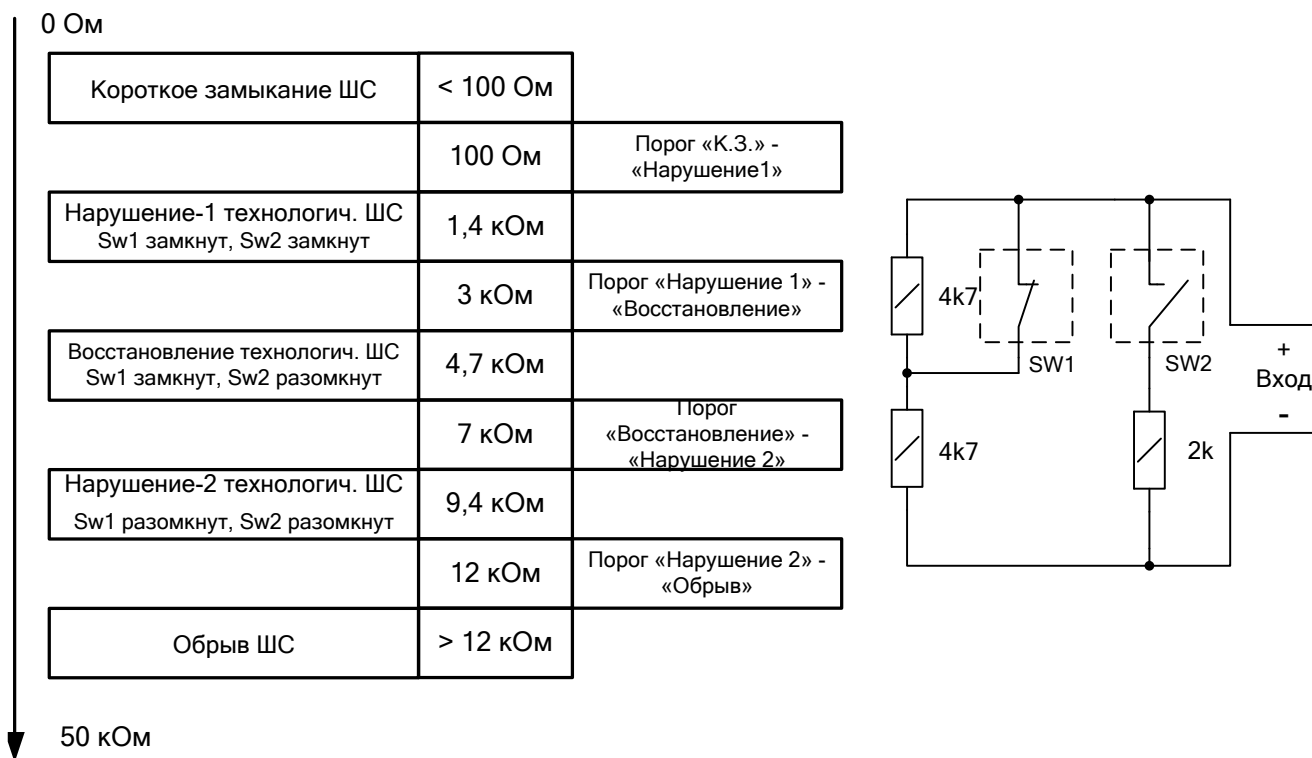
0 Ом

| | | |
|---|---|---|
| Короткое замыкание ШС | < 100 Ом | |
| | 100 Ом | Порог «К.З.» - «Нарушение1» |
| Нарушение-1 технологич. ШС Sw1 замкнут, Sw2 замкнут | 1,4 кОм | |
| | 3 кОм | Порог «Нарушение 1» - «Восстановление» |
| Восстановление технологич. ШС Sw1 замкнут, Sw2 разомкнут | 4,7 кОм | |
| | 7 кОм | Порог «Восстановление» - «Нарушение 2» |
| Нарушение-2 технологич. ШС Sw1 разомкнут, Sw2 разомкнут | 9,4 кОм | |
| | 12 кОм | Порог «Нарушение 2» - «Обрыв» |
| Обрыв ШС | > 12 кОм | |

50 кОм

4k7
SW1
SW2
4k7
2k
+
Вход
-